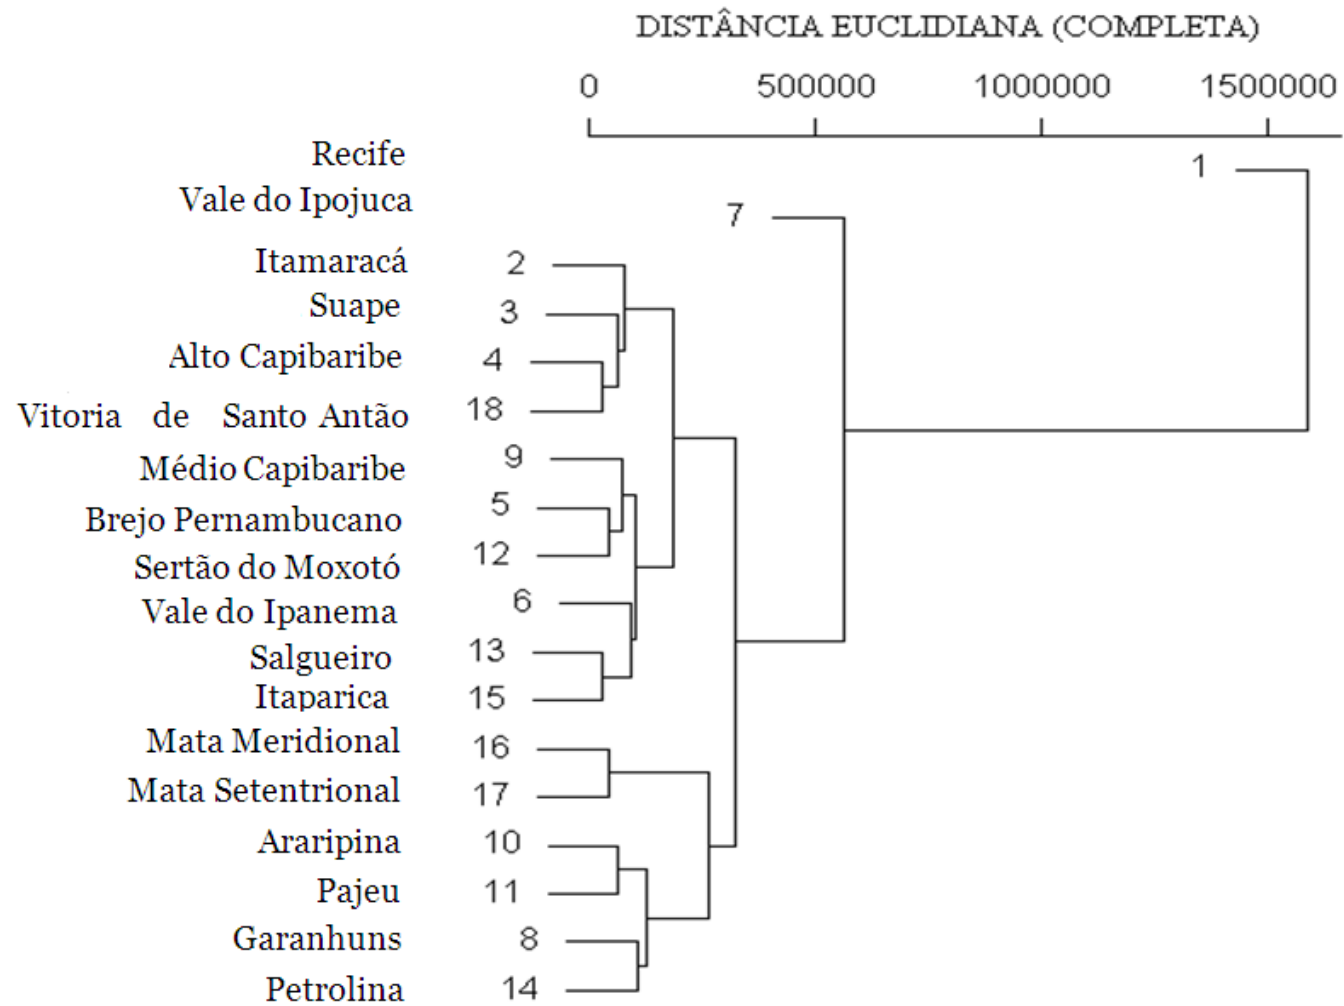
DISTÂNCIA EUCLIDIANA (COMPLETA)

0 500000 1000000 1500000

Recife 1
Vale do Ipojuca 7
Itamaracá 2
Suape 3
Alto Capibaribe 4
Vitoria de Santo Antão 18
Médio Capibaribe 9
Brejo Pernambucano 5
Sertão do Moxotó 12
Vale do Ipanema 6
Salgueiro 13
Itaparica 15
Mata Meridional 16
Mata Setentrional 17
Araripina 10
Pajeu 11
Garanhuns 8
Petrolina 14